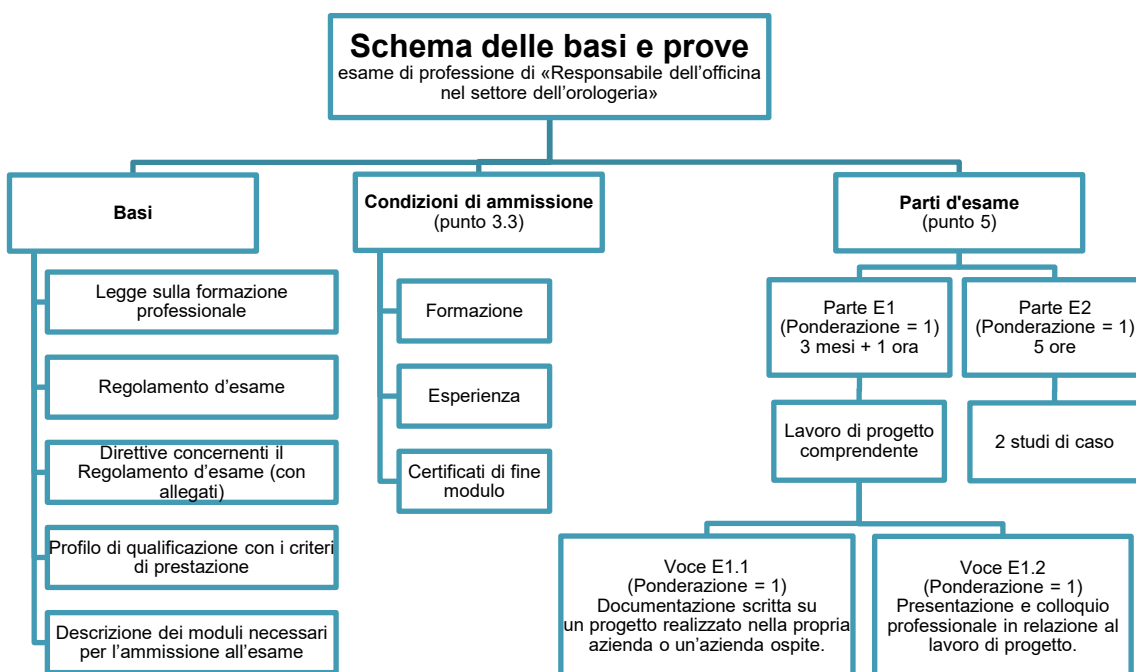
Schema delle basi e prove
esame di professione di «Responsabile dell'officina nel settore dell'orologeria»

Basi

Legge sulla formazione professionale

Regolamento d'esame

Direttive concernenti il Regolamento d'esame (con allegati)

Profilo di qualificazione con i criteri di prestazione

Descrizione dei moduli necessari per l'ammissione all'esame

Condizioni di ammissione
(punto 3.3)

Formazione

Esperienza

Certificati di fine modulo

Parti d'esame
(punto 5)

Parte E1
(Ponderazione = 1)
3 mesi + 1 ora

Lavoro di progetto comprendente

Voce E1.1
(Ponderazione = 1)
Documentazione scritta su un progetto realizzato nella propria azienda o un'azienda ospite.

Voce E1.2
(Ponderazione = 1)
Presentazione e colloquio professionale in relazione al lavoro di progetto.

Parte E2
(Ponderazione = 1)
5 ore

2 studi di caso